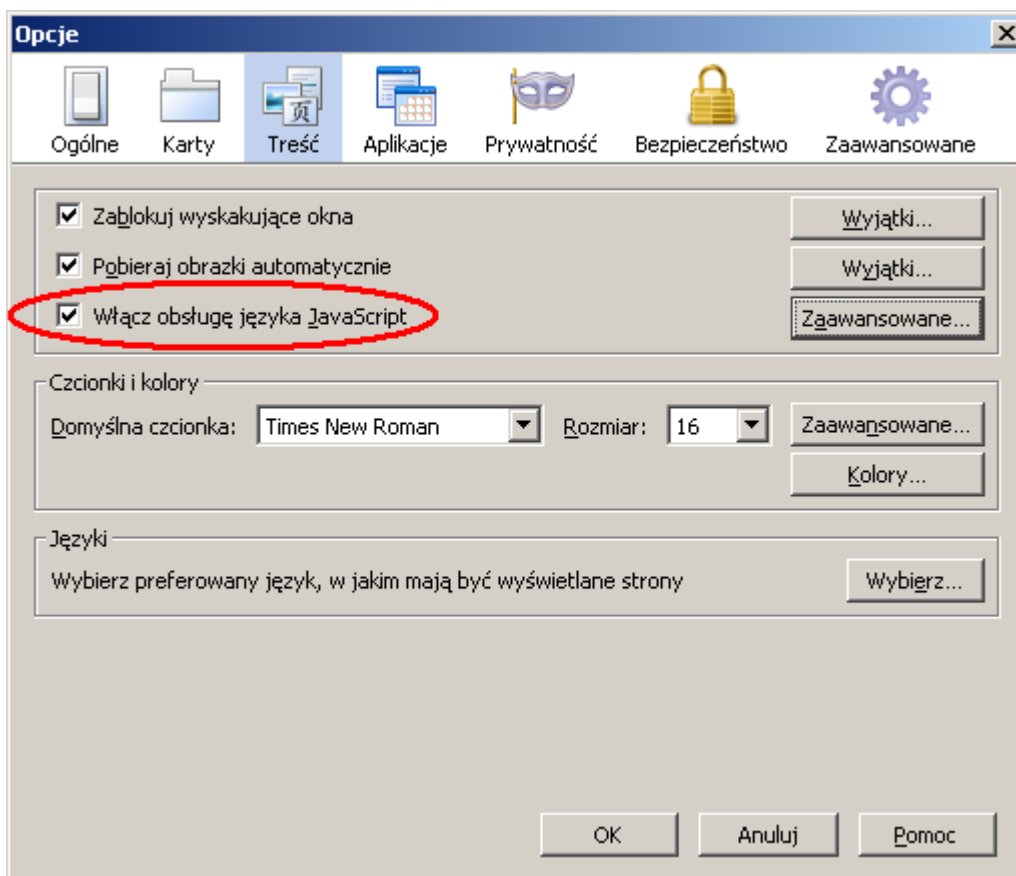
Opcje

Ogólne Karty Treść Aplikacje Prywatność Bezpieczeństwo Zaawansowane

☑ Zablokuj wyskakujące okna
Wyjątki...

☑ Pobieraj obrazki automatycznie
Wyjątki...

☑ Włącz obsługę języka JavaScript
Zaawansowane...

Czcionki i kolory
Domyślna czcionka: Times New Roman
Rozmiar: 16
Zaawansowane...
Kolory...

Języki
Wybierz preferowany język, w jakim mają być wyświetlane strony
Wybierz...

OK
Anuluj
Pomoc